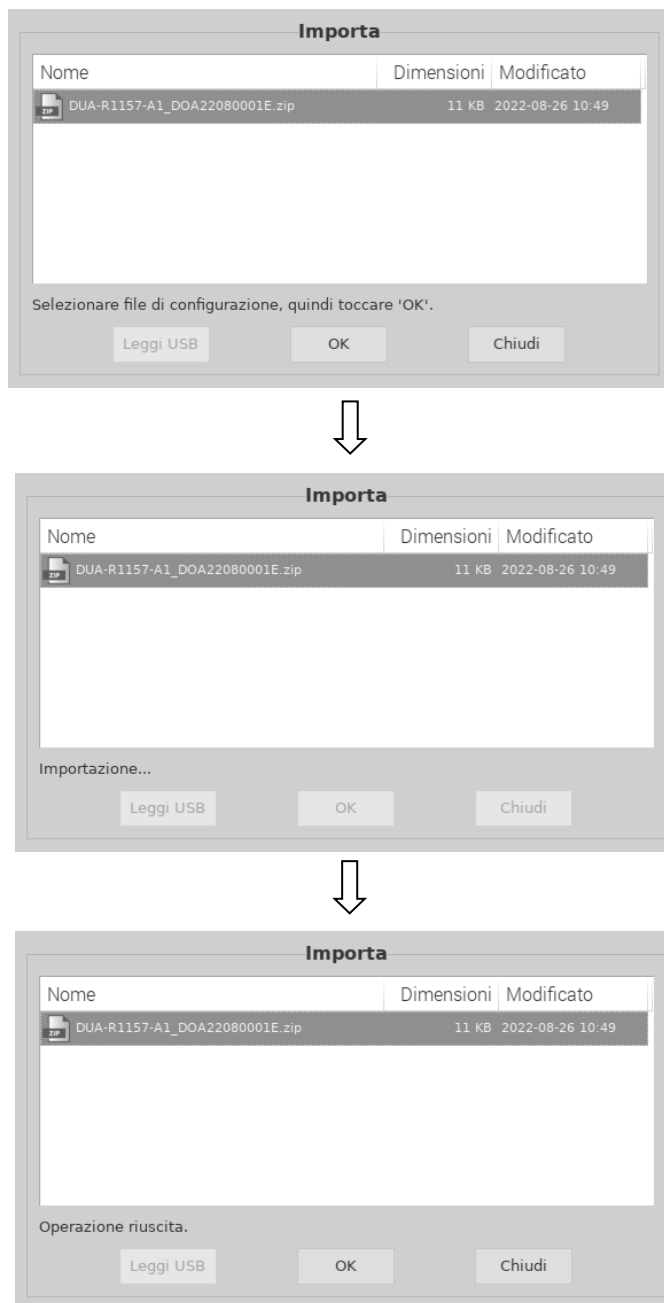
Importa

| Nome | Dimensioni | Modificato |
|---|---|---|
| DUA-R1157-A1_DOA22080001E.zip | 11 KB | 2022-08-26 10:49 |

Selezionare file di configurazione, quindi toccare 'OK'.

Leggi USB OK Chiudi

Importa

| Nome | Dimensioni | Modificato |
|---|---|---|
| DUA-R1157-A1_DOA22080001E.zip | 11 KB | 2022-08-26 10:49 |

Importazione...

Leggi USB OK Chiudi

Importa

| Nome | Dimensioni | Modificato |
|---|---|---|
| DUA-R1157-A1_DOA22080001E.zip | 11 KB | 2022-08-26 10:49 |

Operazione riuscita.

Leggi USB OK Chiudi